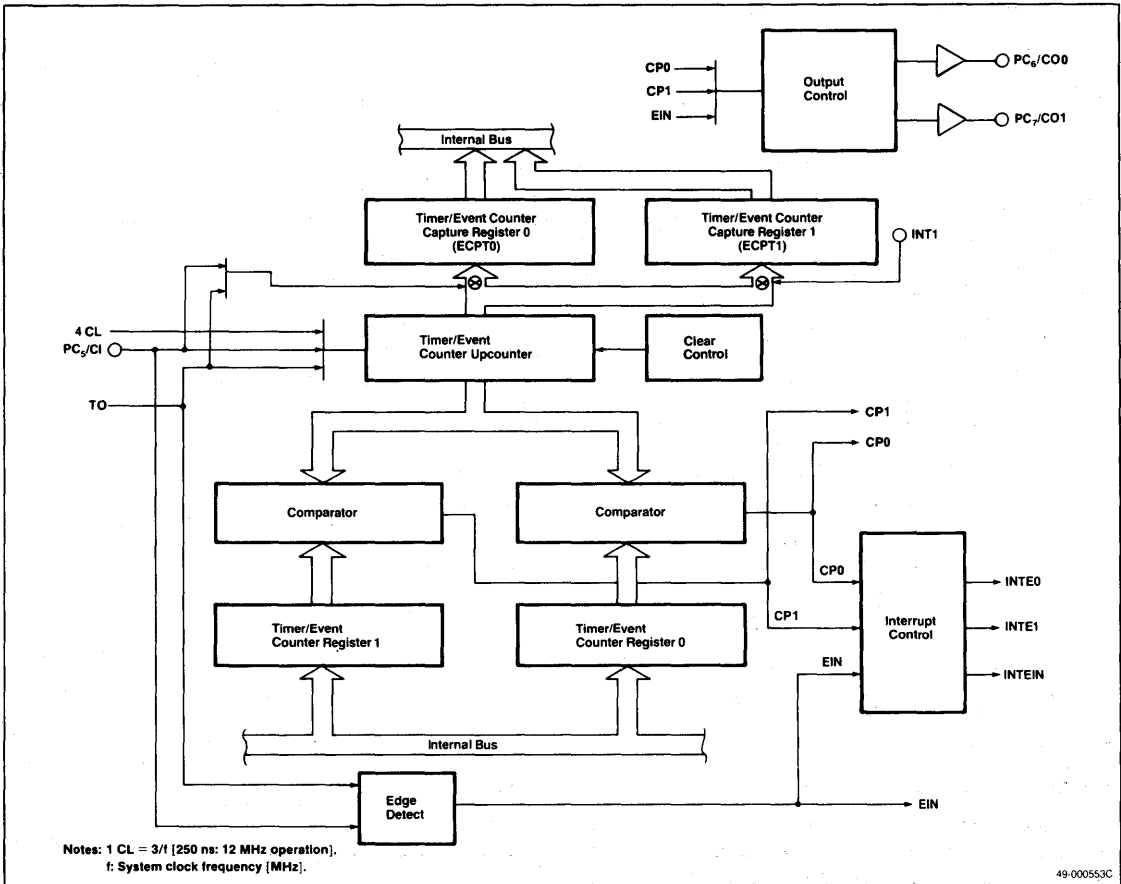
CP0
CP1
EIN
Output Control
$PC_6$/CO0
$PC_7$/CO1
Internal Bus
Timer/Event Counter Capture Register 0 (ECPT0)
Timer/Event Counter Capture Register 1 (ECPT1)
INT1
4 CL
$PC_5$/CI
TO
Timer/Event Counter Upcounter
Clear Control
CP1
CP0
Comparator
Comparator
CP0
INTE0
CP1
Timer/Event Counter Register 1
Timer/Event Counter Register 0
Interrupt Control
INTE1
EIN
INTEIN
Internal Bus
Edge Detect
EIN

Notes: 1 CL = 3/f [250 ns: 12 MHz operation].
f: System clock frequency [MHz].

49-000553C